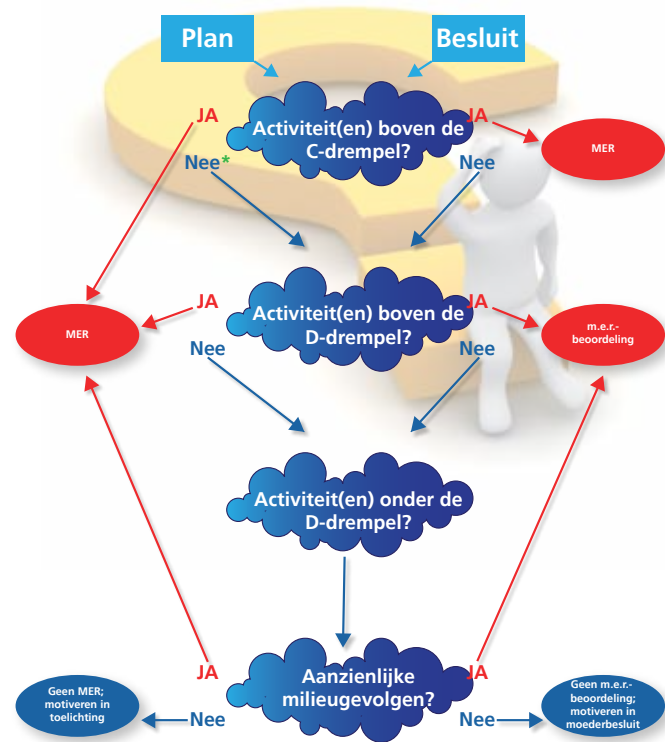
Plan

Besluit

JA

Activiteit(en) boven de C-drempel?

JA

MER

Nee*

Nee

JA

Activiteit(en) boven de D-drempel?

JA

MER

m.e.r.-beoordeling

Nee

Nee

Activiteit(en) onder de D-drempel?

JA

Aanzienlijke milieugevolgen?

JA

Geen MER; motiveren in toelichting

Nee

Nee

Geen m.e.r.-beoordeling; motiveren in moederbesluit